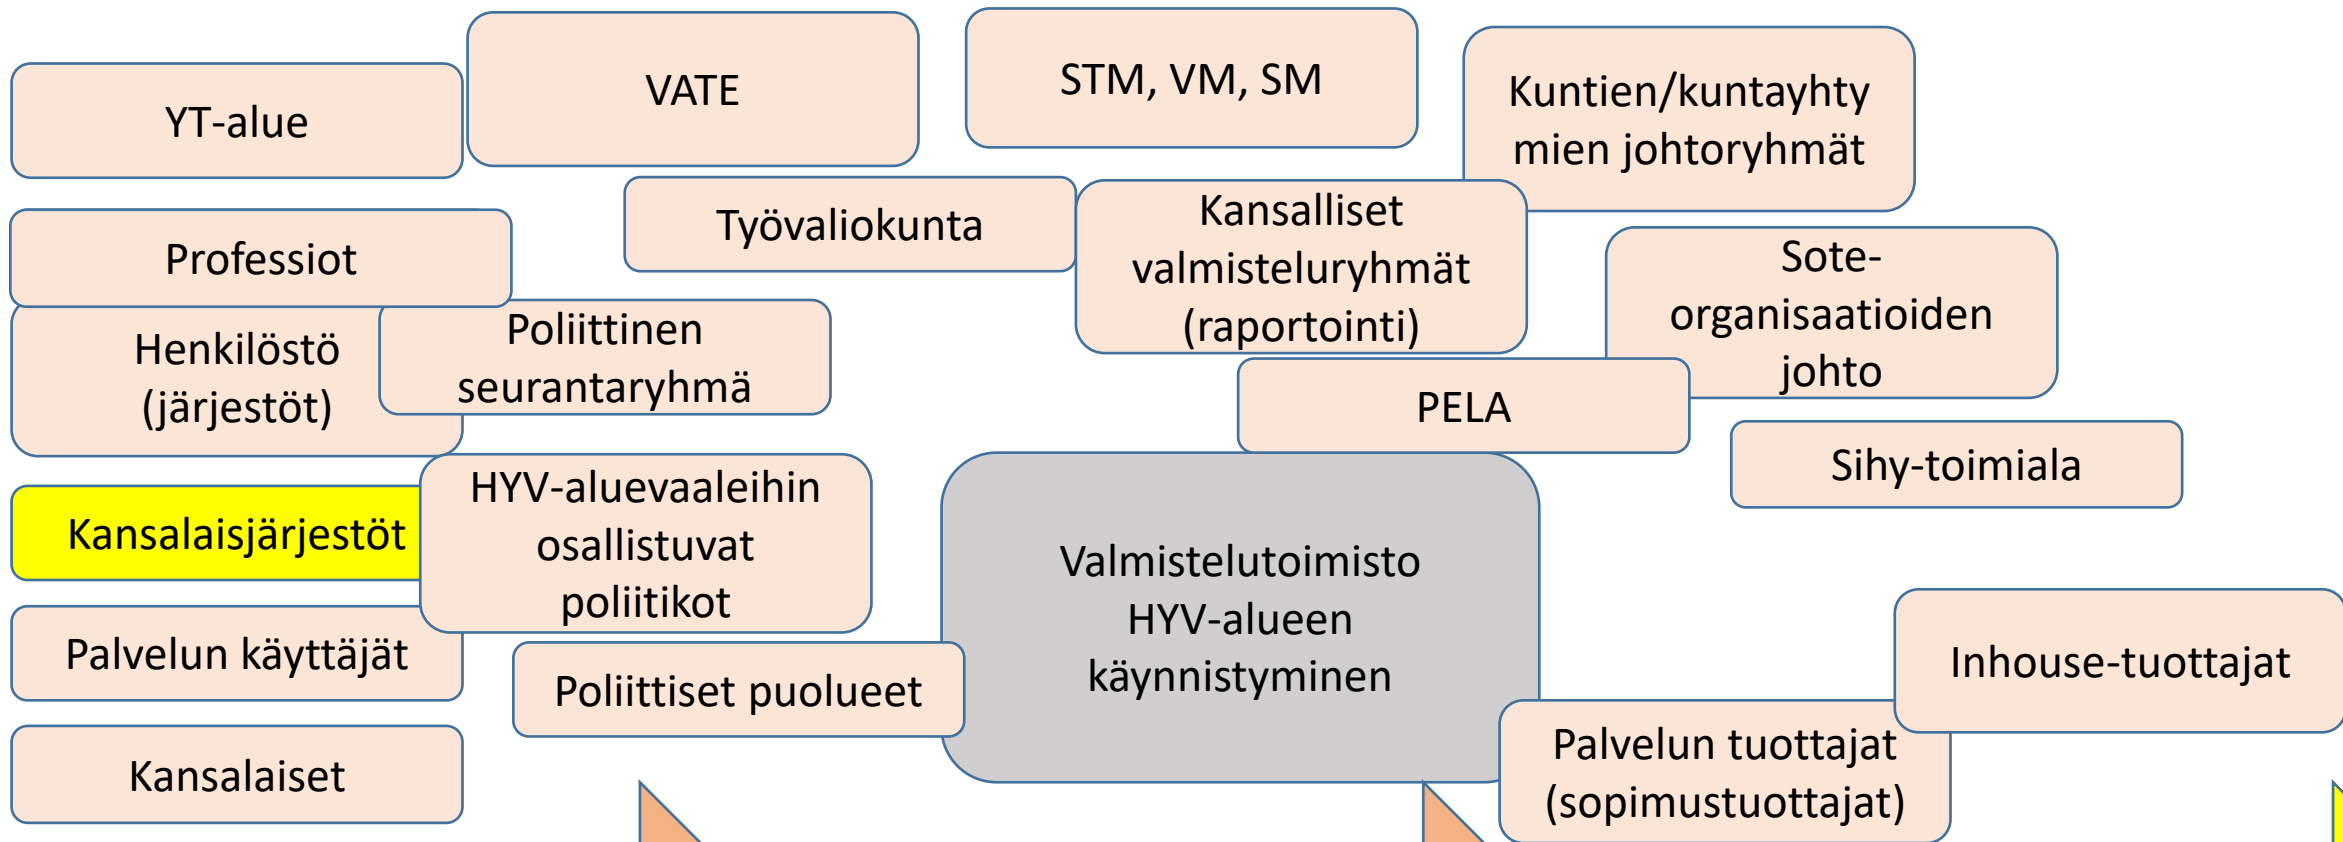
YT-alue

VATE

STM, VM, SM

Kuntien/kuntayhtymien johtoryhmät

Professiot

Työvaliokunta

Kansalliset valmisteluryhmät (raportointi)

Sote-organisaatioiden johto

Henkilöstö (järjestöt)

Poliittinen seurantaryhmä

PELA

Sihy-toimiala

Kansalaisjärjestöt

HYV-aluevaaleihin osallistuvat poliitikot

Valmistelutoimisto HYV-alueen käynnistyminen

Inhouse-tuottajat

Palvelun käyttäjät

Poliittiset puolueet

Palvelun tuottajat (sopimustuottajat)

Kansalaiset